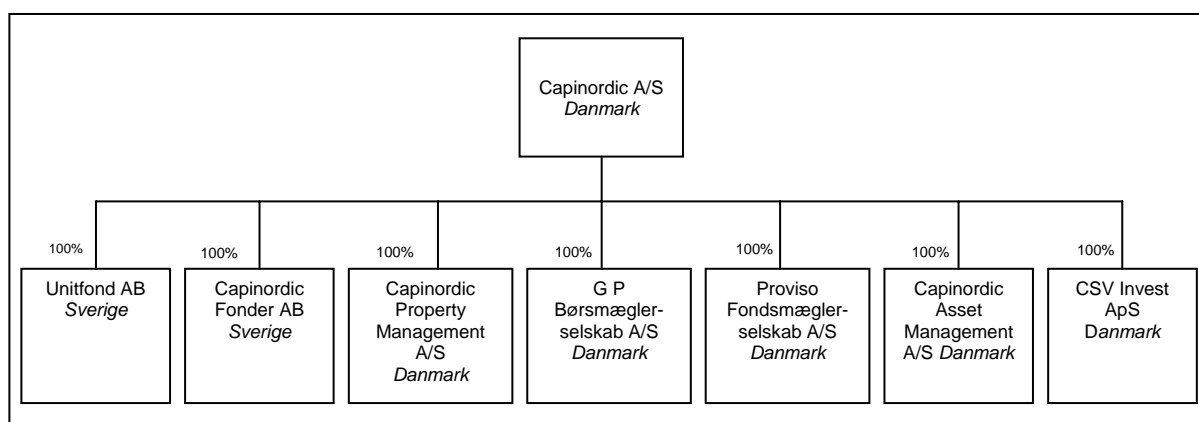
Capinordic A/S
Danmark

100%
Unitfond AB
Sverige

100%
Capinordic Fonder AB
Sverige

100%
Capinordic Property Management A/S
Danmark

100%
G P Børsmæglerselskab A/S
Danmark

100%
Proviso Fondsmæglerselskab A/S
Danmark

100%
Capinordic Asset Management A/S Danmark

100%
CSV Invest ApS
Danmark